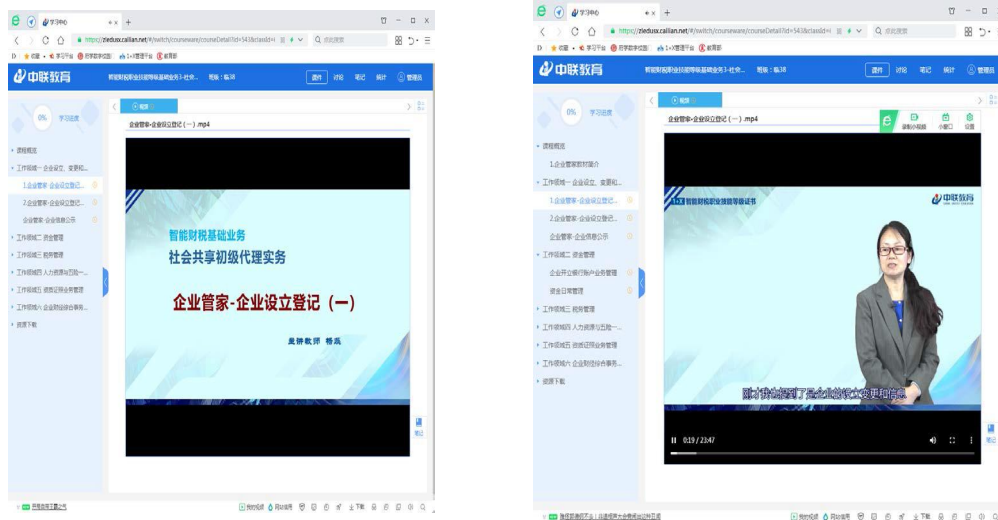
学习中心
https://zledusx.cailian.net/#/switch/courseware/courseDetail?id=543&classId=
中联教育
智能财税职业技能等级基础业务3-社会... 班级：临沭
课件 讨论 笔记 统计 管理员
0% 学习进度
课程概述
工作领域一 企业设立、变更和...
1.企业管家-企业设立登记...
2.企业管家-企业设立登记...
企业管家-企业信息公示
工作领域二 资金管理
工作领域三 税务管理
工作领域四 人力资源与五险一...
工作领域五 资质证照业务管理
工作领域六 企业财经业务事务...
资源下载
企业管家-企业设立登记（一）.mp4
智能财税基础业务
社会共享初级代理实务
企业管家-企业设立登记（一）
主讲教师 杨嵩
笔记

学习中心
https://zledusx.cailian.net/#/switch/courseware/courseDetail?id=543&classId=
中联教育
智能财税职业技能等级基础业务3-社会... 班级：临沭
课件 讨论 笔记 统计 管理员
0% 学习进度
课程概述
1.企业管家财智简介
工作领域一 企业设立、变更和...
1.企业管家-企业设立登记...
2.企业管家-企业设立登记...
企业管家-企业信息公示
工作领域二 资金管理
企业开立银行账户业务管理
资金日常管理
工作领域三 税务管理
工作领域四 人力资源与五险一...
工作领域五 资质证照业务管理
工作领域六 企业财经业务事务...
资源下载
企业管家-企业设立登记（一）.mp4
录制小视频 小窗口 设置
1+X 智能财税职业技能等级证书
中联教育
刚才我也提到了是企业的设立变更和信息
0:19 / 23:47
笔记